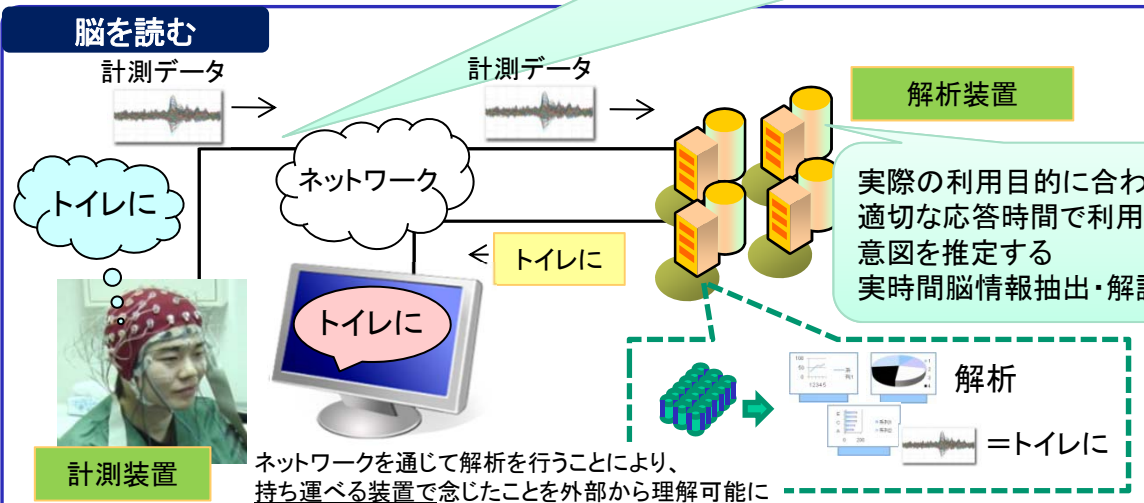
脳を読む

計測データ

計測データ

解析装置

トイレに

ネットワーク

実際の利用目的に合わ
適切な応答時間で利用
意図を推定する
実時間脳情報抽出・解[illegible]

トイレに

トイレに

解析

＝トイレに

計測装置

ネットワークを通じて解析を行うことにより、
持ち運べる装置で念じたことを外部から理解可能に